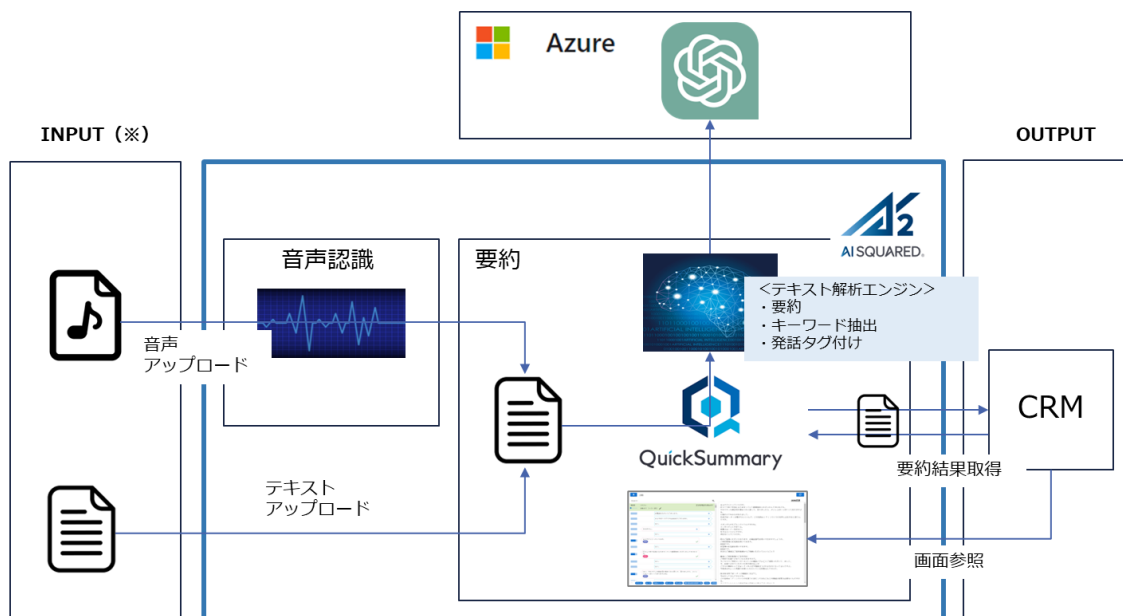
Azure

INPUT（※）

OUTPUT

AI SQUARED.

音声認識

要約

<テキスト解析エンジン>
・要約
・キーワード抽出
・発話タグ付け

音声
アップロード

CRM

QuickSummary

要約結果取得

テキスト
アップロード

画面参照